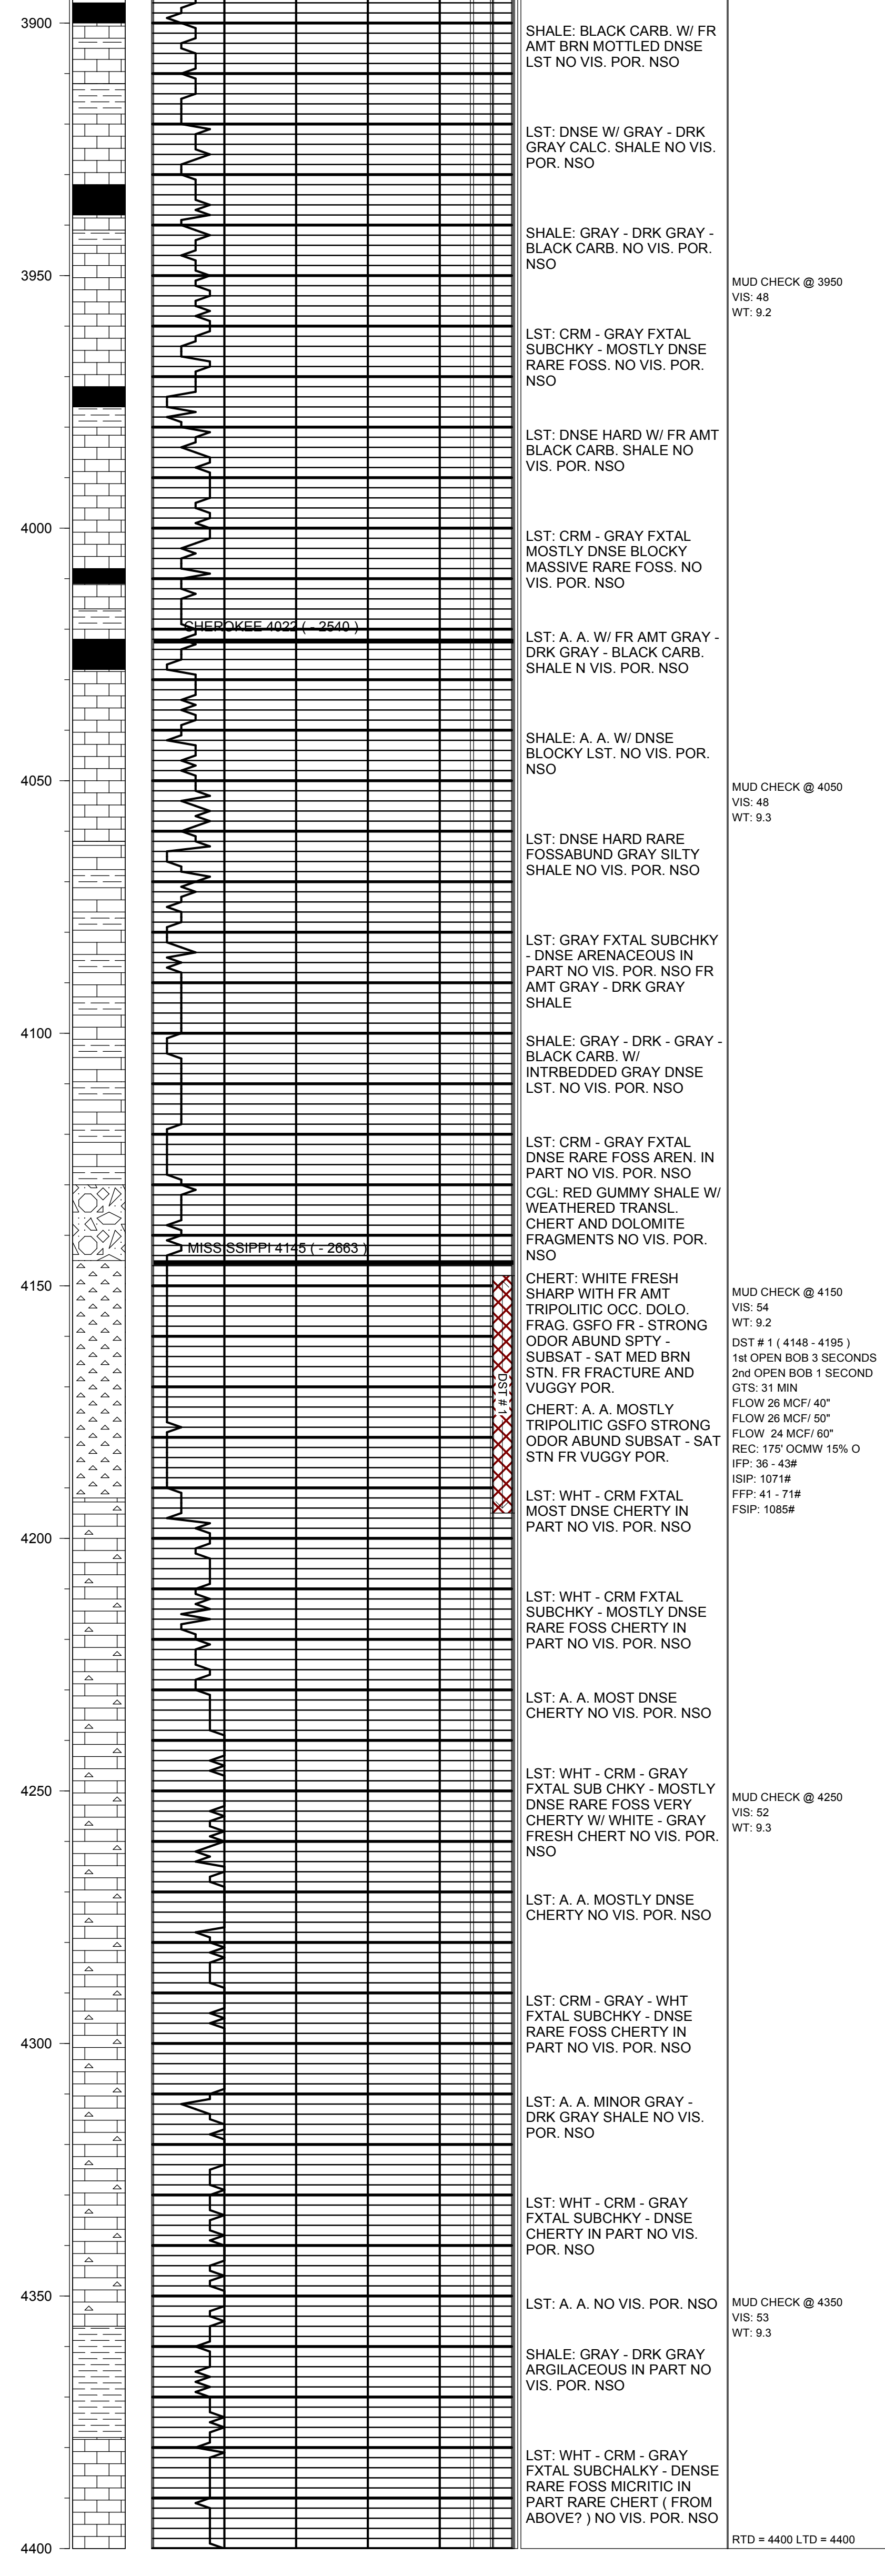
3900

SHALE: BLACK CARB. W/ FR AMT BRN MOTTLED DNSE LST NO VIS. POR. NSO

LST: DNSE W/ GRAY - DRK GRAY CALC. SHALE NO VIS. POR. NSO

SHALE: GRAY - DRK GRAY - BLACK CARB. NO VIS. POR. NSO

3950

MUD CHECK @ 3950
VIS: 48
WT: 9.2

LST: CRM - GRAY FXTAL SUBCHKY - MOSTLY DNSE RARE FOSS. NO VIS. POR. NSO

LST: DNSE HARD W/ FR AMT BLACK CARB. SHALE NO VIS. POR. NSO

4000

LST: CRM - GRAY FXTAL MOSTLY DNSE BLOCKY MASSIVE RARE FOSS. NO VIS. POR. NSO

CHEROKEE 4022 ( - 2540 )

LST: A. A. W/ FR AMT GRAY - DRK GRAY - BLACK CARB. SHALE N VIS. POR. NSO

SHALE: A. A. W/ DNSE BLOCKY LST. NO VIS. POR. NSO

4050

MUD CHECK @ 4050
VIS: 48
WT: 9.3

LST: DNSE HARD RARE FOSSABUND GRAY SILTY SHALE NO VIS. POR. NSO

LST: GRAY FXTAL SUBCHKY - DNSE ARENACEOUS IN PART NO VIS. POR. NSO FR AMT GRAY - DRK GRAY SHALE

4100

SHALE: GRAY - DRK - GRAY - BLACK CARB. W/ INTRBEDDED GRAY DNSE LST. NO VIS. POR. NSO

LST: CRM - GRAY FXTAL DNSE RARE FOSS AREN. IN PART NO VIS. POR. NSO

CGL: RED GUMMY SHALE W/ WEATHERED TRANSL. CHERT AND DOLOMITE FRAGMENTS NO VIS. POR. NSO

MISSISSIPPI 4145 ( - 2663 )

4150

CHERT: WHITE FRESH SHARP WITH FR AMT TRIPOLITIC OCC. DOLO. FRAG. GSFO FR - STRONG ODOR ABUND SPTY - SUBSAT - SAT MED BRN STN. FR FRACTURE AND VUGGY POR.

DST # 1

MUD CHECK @ 4150
VIS: 54
WT: 9.2
DST # 1 ( 4148 - 4195 )
1st OPEN BOB 3 SECONDS
2nd OPEN BOB 1 SECOND
GTS: 31 MIN
FLOW 26 MCF/ 40"
FLOW 26 MCF/ 50"
FLOW 24 MCF/ 60"
REC: 175' OCMW 15% O
IFP: 36 - 43#
ISIP: 1071#
FFP: 41 - 71#
FSIP: 1085#

CHERT: A. A. MOSTLY TRIPOLITIC GSFO STRONG ODOR ABUND SUBSAT - SAT STN FR VUGGY POR.

LST: WHT - CRM FXTAL MOST DNSE CHERTY IN PART NO VIS. POR. NSO

4200

LST: WHT - CRM FXTAL SUBCHKY - MOSTLY DNSE RARE FOSS CHERTY IN PART NO VIS. POR. NSO

LST: A. A. MOST DNSE CHERTY NO VIS. POR. NSO

4250

LST: WHT - CRM - GRAY FXTAL SUB CHKY - MOSTLY DNSE RARE FOSS VERY CHERTY W/ WHITE - GRAY FRESH CHERT NO VIS. POR. NSO

MUD CHECK @ 4250
VIS: 52
WT: 9.3

LST: A. A. MOSTLY DNSE CHERTY NO VIS. POR. NSO

LST: CRM - GRAY - WHT FXTAL SUBCHKY - DNSE RARE FOSS CHERTY IN PART NO VIS. POR. NSO

4300

LST: A. A. MINOR GRAY - DRK GRAY SHALE NO VIS. POR. NSO

LST: WHT - CRM - GRAY FXTAL SUBCHKY - DNSE CHERTY IN PART NO VIS. POR. NSO

4350

LST: A. A. NO VIS. POR. NSO

MUD CHECK @ 4350
VIS: 53
WT: 9.3

SHALE: GRAY - DRK GRAY ARGILACEOUS IN PART NO VIS. POR. NSO

LST: WHT - CRM - GRAY FXTAL SUBCHALKY - DENSE RARE FOSS MICRITIC IN PART RARE CHERT ( FROM ABOVE? ) NO VIS. POR. NSO

4400

RTD = 4400 LTD = 4400